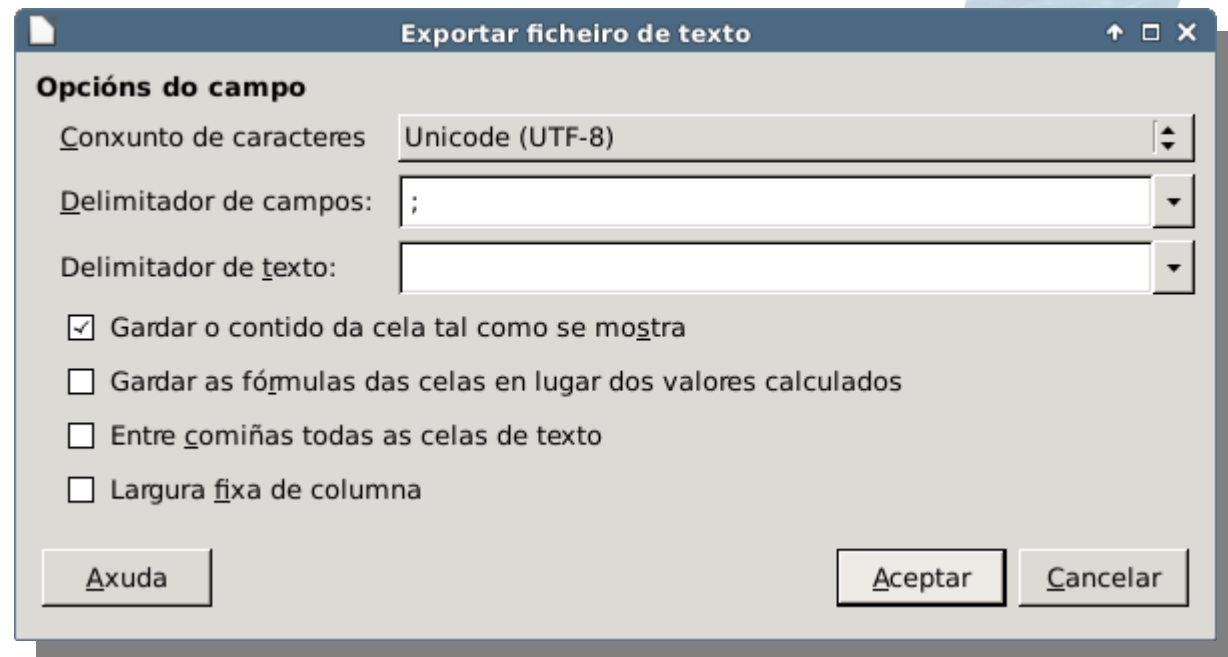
Exportar ficheiro de texto

Opcións do campo

Conxunto de caracteres Unicode (UTF-8)

Delimitador de campos: ;

Delimitador de texto:

☑ Gardar o contido da cela tal como se mostra

☐ Gardar as fórmulas das celas en lugar dos valores calculados

☐ Entre comiñas todas as celas de texto

☐ Largura fixa de columna

Axuda

Aceptar

Cancelar